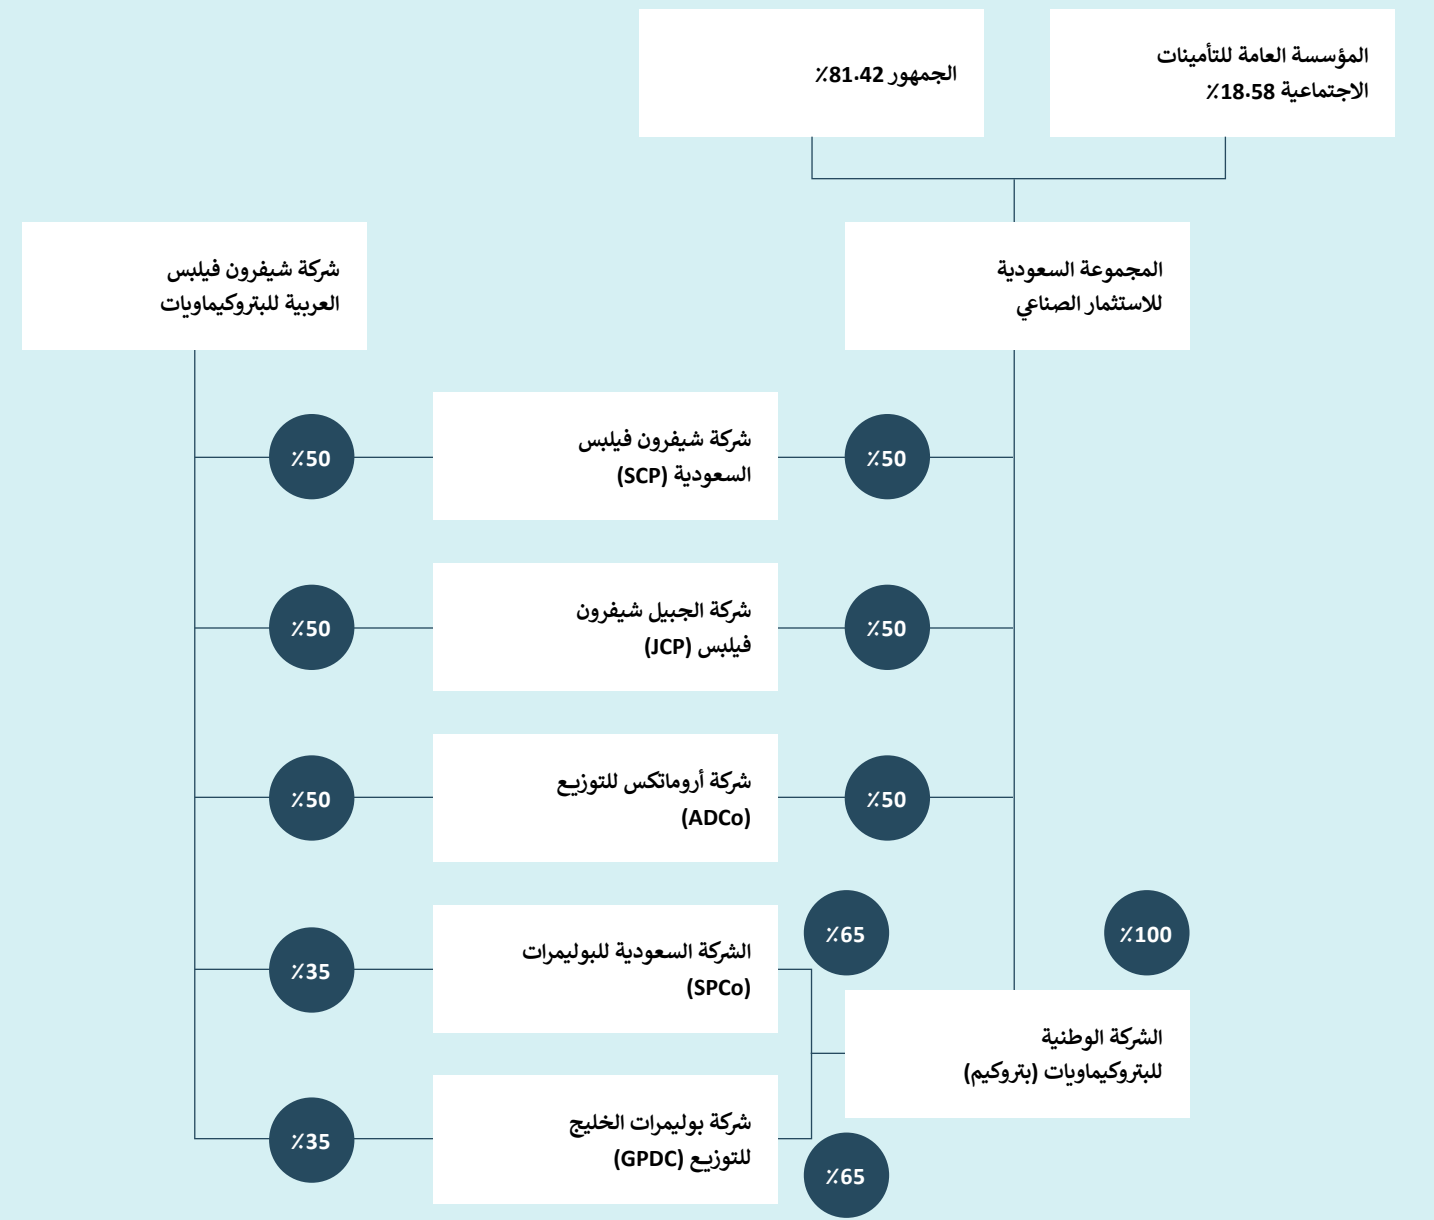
المؤسسة العامة للتأمينات الاجتماعية 18.58٪

الجمهور 81.42٪

المجموعة السعودية للاستثمار الصناعي

شركة شيفرون فيلبس العربية للبتروكيماويات

٪50

شركة شيفرون فيلبس السعودية (SCP)

٪50

٪50

شركة الجبيل شيفرون فيلبس (JCP)

٪50

٪50

شركة أروماتكس للتوزيع (ADCo)

٪50

٪65

٪100

٪35

الشركة السعودية للبوليمرات (SPCo)

الشركة الوطنية للبتروكيماويات (بتروكيم)

٪35

شركة بوليمرات الخليج للتوزيع (GPDC)

٪65